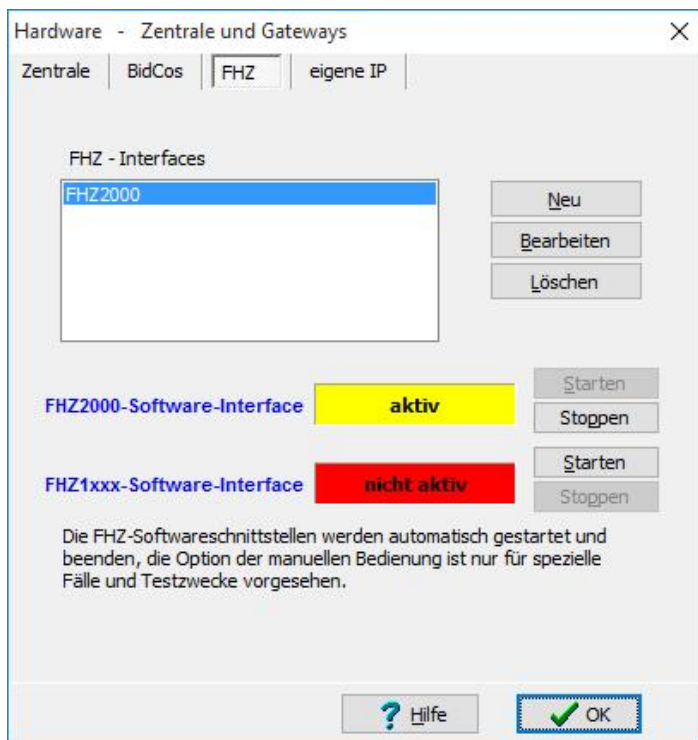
Hardware - Zentrale und Gateways
×
Zentrale
BidCos
FHZ
eigene IP

FHZ - Interfaces
FHZ2000
Neu
Bearbeiten
Löschen

FHZ2000-Software-Interface
aktiv
Starten
Stoppen

FHZ1xxx-Software-Interface
nicht aktiv
Starten
Stoppen

Die FHZ-Softwareschnittstellen werden automatisch gestartet und beenden, die Option der manuellen Bedienung ist nur für spezielle Fälle und Testzwecke vorgesehen.

Hilfe
OK